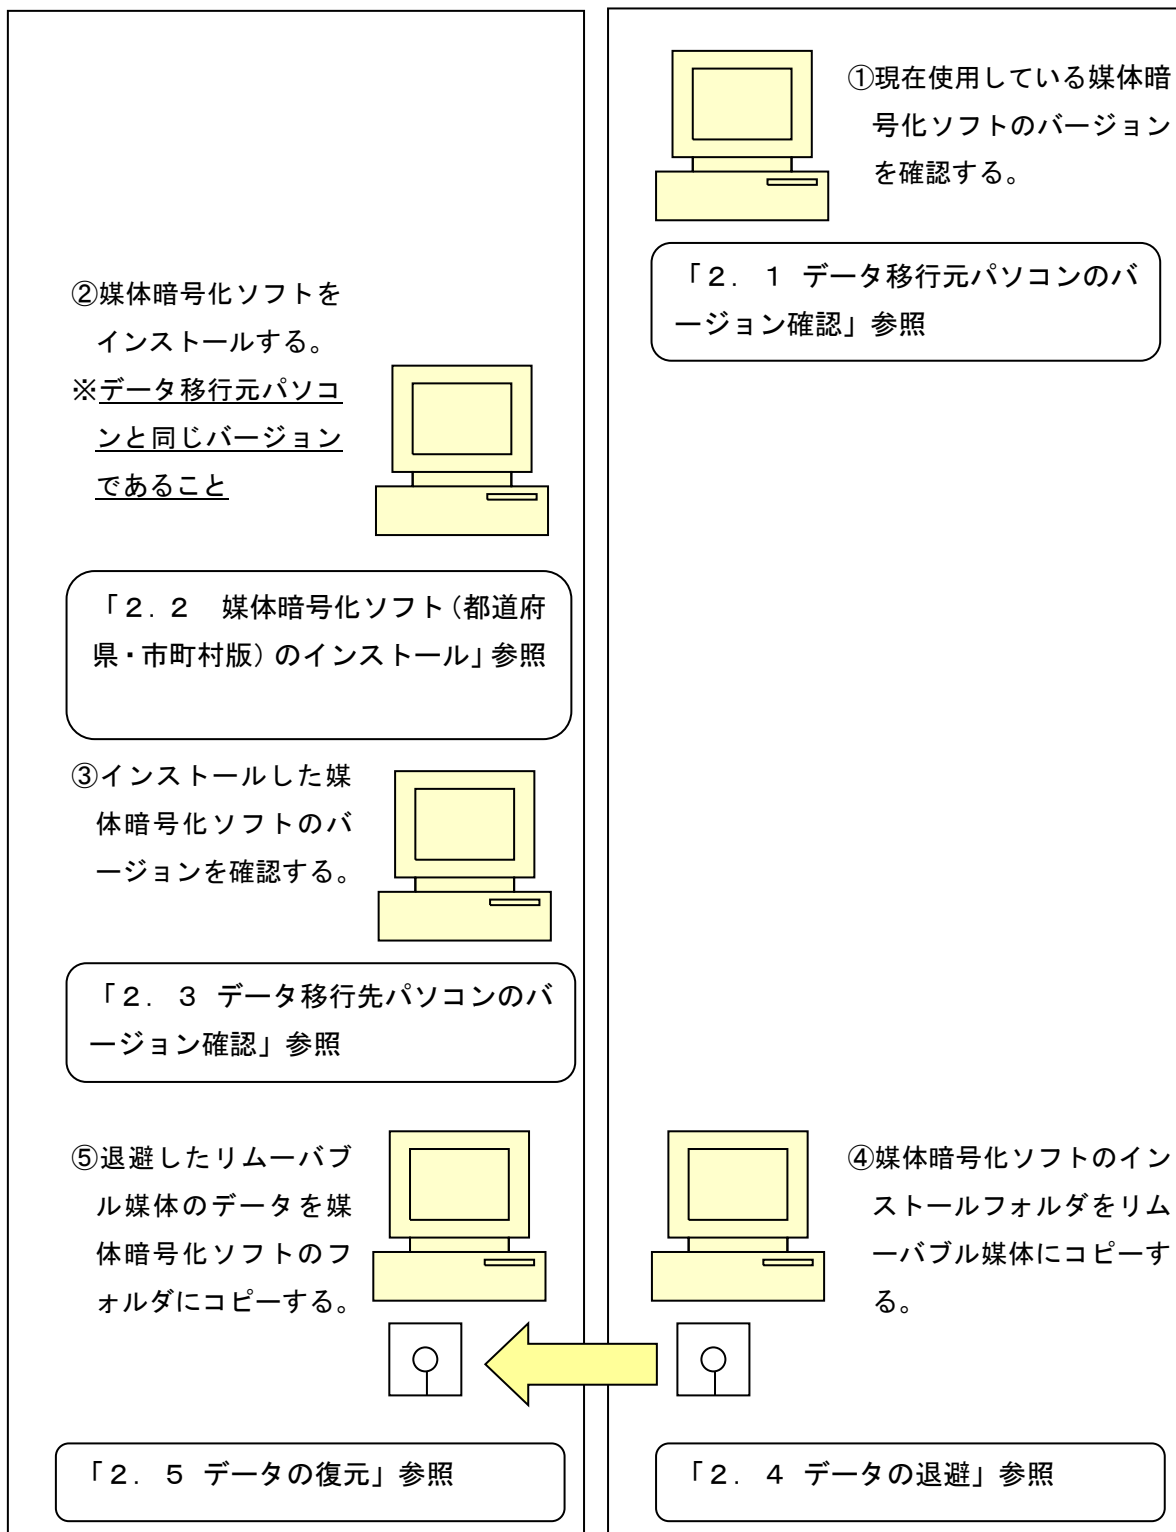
①現在使用している媒体暗号化ソフトのバージョンを確認する。

「2．1 データ移行元パソコンのバージョン確認」参照

②媒体暗号化ソフトをインストールする。
※データ移行元パソコンと同じバージョンであること

「2．2　媒体暗号化ソフト（都道府県・市町村版）のインストール」参照

③インストールした媒体暗号化ソフトのバージョンを確認する。

「2．3 データ移行先パソコンのバージョン確認」参照

④媒体暗号化ソフトのインストールフォルダをリムーバブル媒体にコピーする。

「2．4 データの退避」参照

⑤退避したリムーバブル媒体のデータを媒体暗号化ソフトのフォルダにコピーする。

「2．5 データの復元」参照